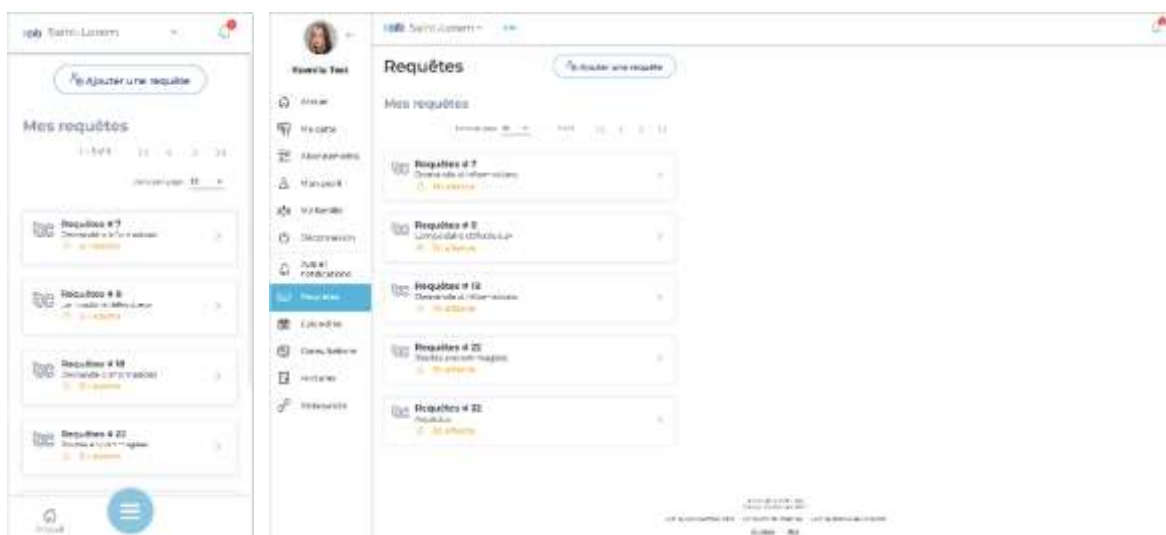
Saint-Lorem

Ajouter une requête

Mes requêtes

1-5 of 5

Éléments par page: 10

Requêtes # 7
Demande d'informations
En attente

Requêtes # 8
Lampadaire défectueux
En attente

Requêtes # 18
Demande d'informations
En attente

Requêtes # 22
Problème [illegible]
En attente

Accueil

Saint-Lorem

Requêtes

Ajouter une requête

Mes requêtes

Éléments par page: 10

1-5 of 5

Requêtes # 7
Demande d'informations
En attente

Requêtes # 8
Lampadaire défectueux
En attente

Requêtes # 18
Demande d'informations
En attente

Requêtes # 22
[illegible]
En attente

Requêtes # 32
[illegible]
En attente

Accueil
Ma carte
Abonnements
Mon profil
Ma famille
Déconnexion
Avis et notifications
Requêtes
Calendrier
Consultations
Horaires
Ressources

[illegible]